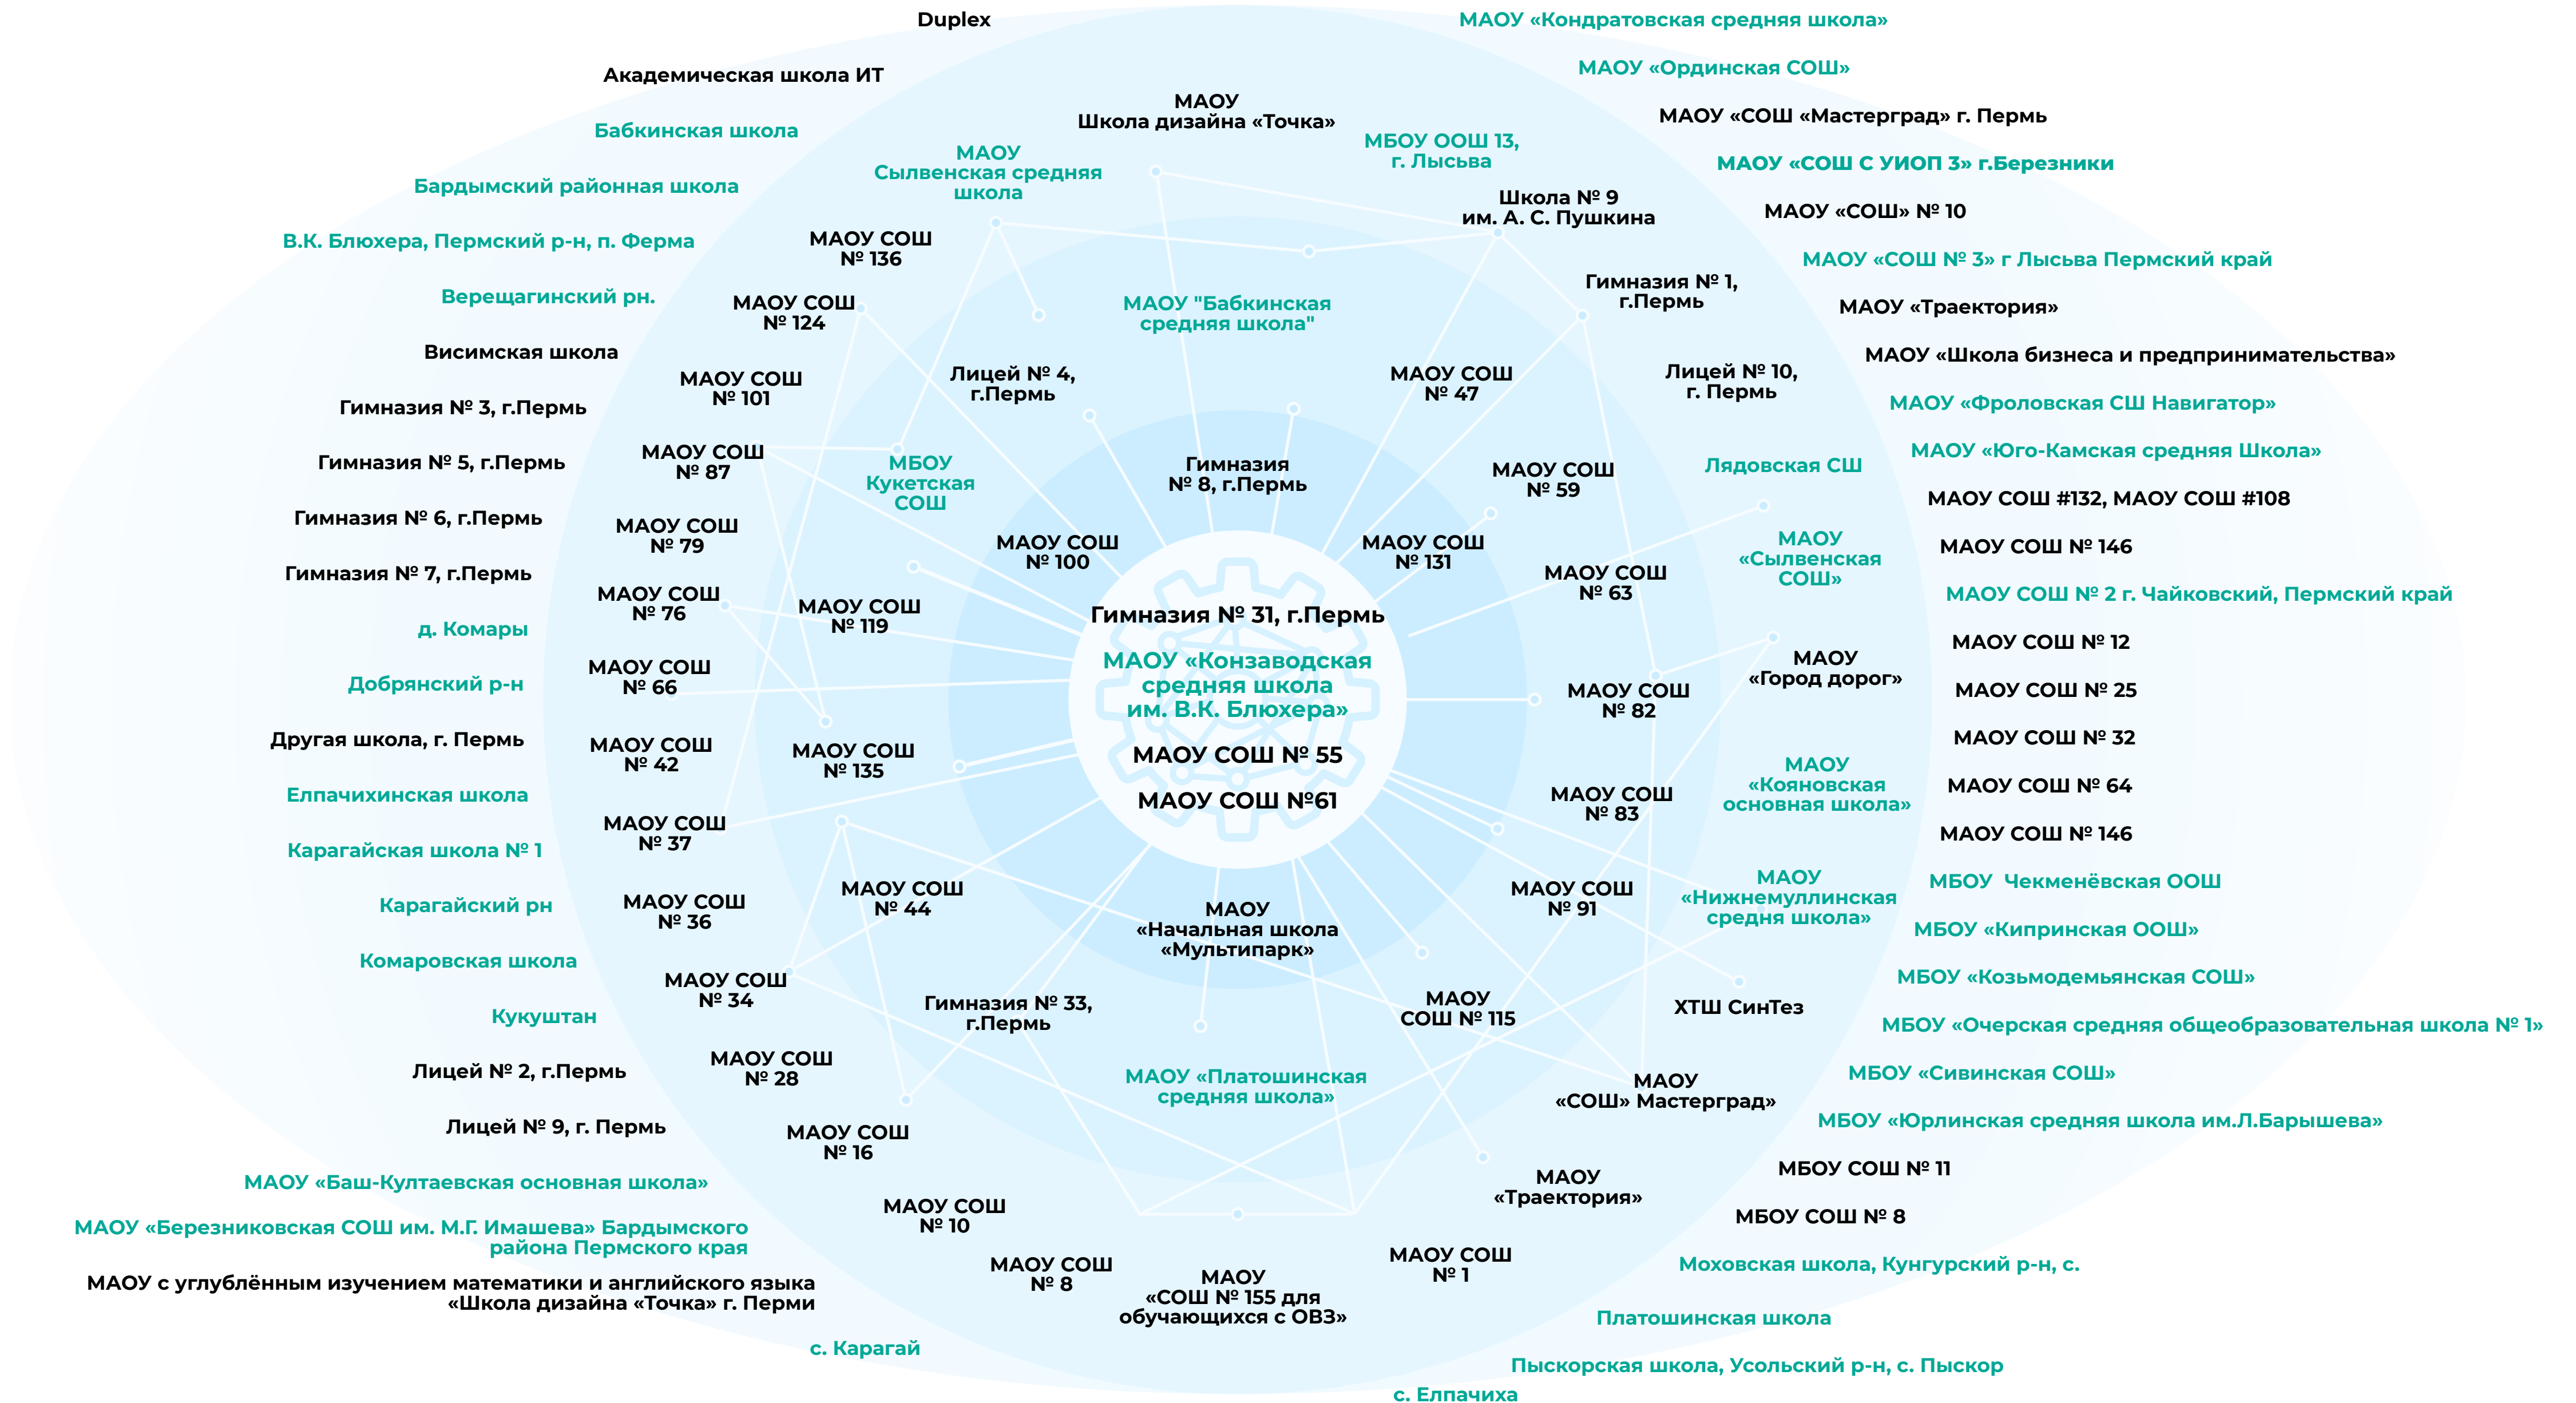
Duplex

МАОУ «Кондратовская средняя школа»

Академическая школа ИТ

МАОУ «Ординская СОШ»

МАОУ
Школа дизайна «Точка»

МАОУ «СОШ «Мастерград» г. Пермь

Бабкинская школа

МБОУ ООШ 13,
г. Лысьва

МАОУ
Сылвенская средняя
школа

МАОУ «СОШ С УИОП 3» г.Березники

Бардымский районная школа

Школа № 9
им. А. С. Пушкина

МАОУ «СОШ» № 10

В.К. Блюхера, Пермский р-н, п. Ферма

МАОУ СОШ
№ 136

МАОУ «СОШ № 3» г Лысьва Пермский край

Гимназия № 1,
г.Пермь

Верещагинский рн.

МАОУ СОШ
№ 124

МАОУ "Бабкинская
средняя школа"

МАОУ «Траектория»

МАОУ «Школа бизнеса и предпринимательства»

Висимская школа

Лицей № 4,
г.Пермь

МАОУ СОШ
№ 47

Лицей № 10,
г. Пермь

МАОУ СОШ
№ 101

Гимназия № 3, г.Пермь

МАОУ «Фроловская СШ Навигатор»

Гимназия
№ 8, г.Пермь

МАОУ «Юго-Камская средняя Школа»

Гимназия № 5, г.Пермь

МАОУ СОШ
№ 87

МБОУ
Кукетская
СОШ

МАОУ СОШ
№ 59

Лядовская СШ

МАОУ СОШ #132, МАОУ СОШ #108

Гимназия № 6, г.Пермь

МАОУ СОШ
№ 79

МАОУ СОШ
№ 100

МАОУ СОШ
№ 131

МАОУ
«Сылвенская
СОШ»

МАОУ СОШ № 146

Гимназия № 7, г.Пермь

МАОУ СОШ
№ 63

МАОУ СОШ № 2 г. Чайковский, Пермский край

МАОУ СОШ
№ 76

МАОУ СОШ
№ 119

Гимназия № 31, г.Пермь

д. Комары

МАОУ СОШ № 12

МАОУ
«Город дорог»

МАОУ «Конзаводская
средняя школа
им. В.К. Блюхера»

Добрянский р-н

МАОУ СОШ
№ 66

МАОУ СОШ
№ 82

МАОУ СОШ № 25

Другая школа, г. Пермь

МАОУ СОШ № 55

МАОУ СОШ
№ 42

МАОУ СОШ
№ 135

МАОУ
«Кояновская
основная школа»

МАОУ СОШ № 32

Елпачихинская школа

МАОУ СОШ №61

МАОУ СОШ
№ 83

МАОУ СОШ № 64

МАОУ СОШ
№ 37

Карагайская школа № 1

МАОУ СОШ № 146

МАОУ
«Нижнемуллинская
средня школа»

МАОУ СОШ
№ 44

МБОУ Чекменёвская ООШ

Карагайский рн

МАОУ СОШ
№ 36

МАОУ
«Начальная школа
«Мультипарк»

МАОУ СОШ
№ 91

МБОУ «Кипринская ООШ»

Комаровская школа

МБОУ «Козьмодемьянская СОШ»

МАОУ СОШ
№ 34

Гимназия № 33,
г.Пермь

МАОУ
СОШ № 115

ХТШ СинТез

Кукуштан

МБОУ «Очерская средняя общеобразовательная школа № 1»

МАОУ СОШ
№ 28

Лицей № 2, г.Пермь

МАОУ «Платошинская
средняя школа»

МАОУ
«СОШ» Мастерград»

МБОУ «Сивинская СОШ»

Лицей № 9, г. Пермь

МАОУ СОШ
№ 16

МБОУ «Юрлинская средняя школа им.Л.Барышева»

МАОУ «Баш-Култаевская основная школа»

МАОУ
«Траектория»

МБОУ СОШ № 11

МАОУ СОШ
№ 10

МАОУ «Березниковская СОШ им. М.Г. Имашева» Бардымского
района Пермского края

МБОУ СОШ № 8

МАОУ СОШ
№ 8

МАОУ СОШ
№ 1

МАОУ
«СОШ № 155 для
обучающихся с ОВЗ»

МАОУ с углублённым изучением математики и английского языка
«Школа дизайна «Точка» г. Перми

Моховская школа, Кунгурский р-н, с.

Платошинская школа

с. Карагай

Пыскорская школа, Усольский р-н, с. Пыскор

с. Елпачиха